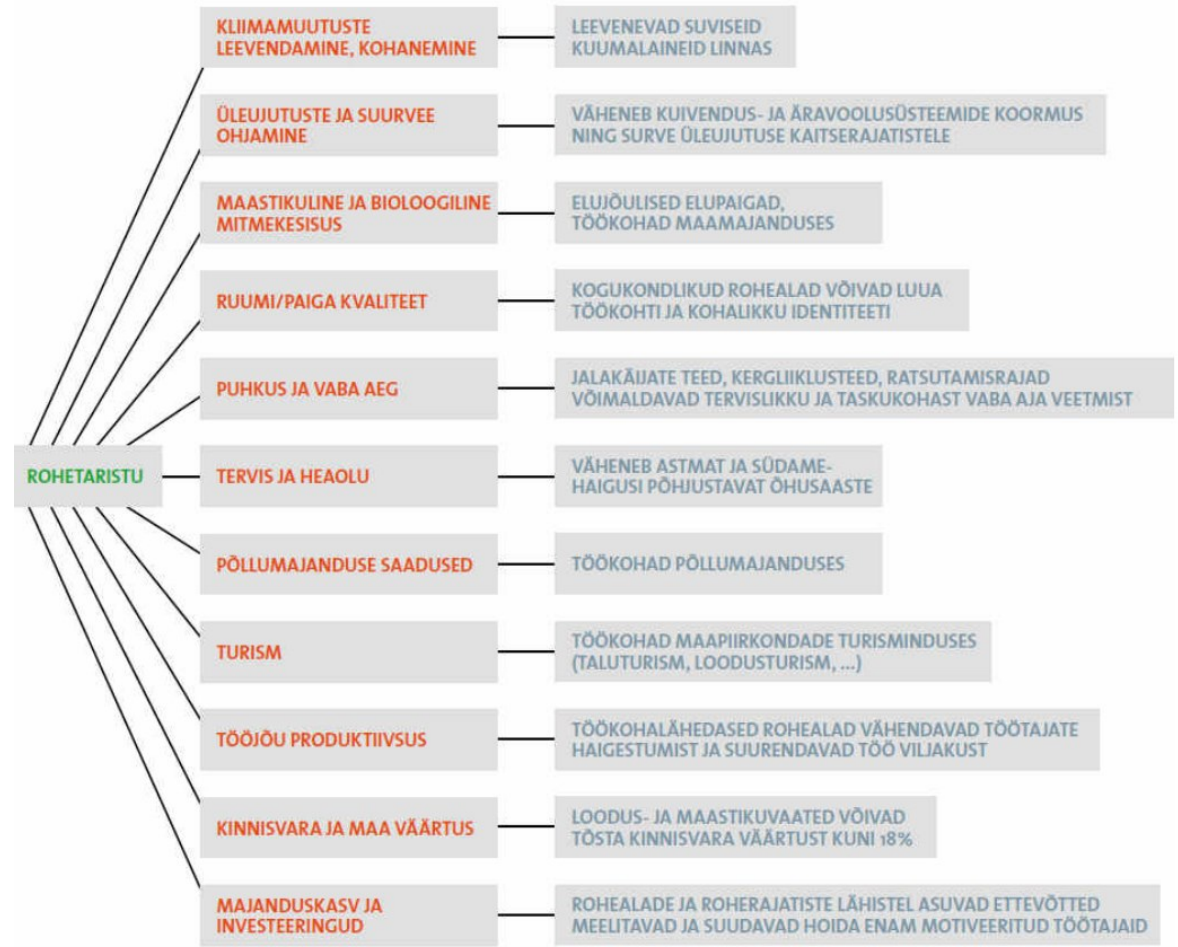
ROHETARISTU

KLIIMAMUUTUSTE LEEVENDAMINE, KOHANEMINE
LEEVENEVAD SUVISEID KUUMALAINEID LINNAS

ÜLEUJUTUSTE JA SUURVEE OHJAMINE
VÄHENEB KUIVENDUS- JA ÄRAVOOLUSÜSTEEMIDE KOORMUS NING SURVE ÜLEUJUTUSE KAITSERAJATISTELE

MAASTIKULINE JA BIOLOOGILINE MITMEKESISUS
ELUJÕULISED ELUPAIGAD, TÖÖKOHAD MAAMAJANDUSES

RUUMI/PAIGA KVALITEET
KOGUKONDLIKUD ROHEALAD VÕIVAD LUUA TÖÖKOHTI JA KOHALIKKU IDENTITEETI

PUHKUS JA VABA AEG
JALAKÄIJATE TEED, KERGLIIKLUSTEED, RATSUTAMISRAJAD VÕIMALDAVAD TERVISLIKKU JA TASKUKOHAST VABA AJA VEETMIST

TERVIS JA HEAOLU
VÄHENEB ASTMAT JA SÜDAMEHAIGUSI PÕHJUSTAVAT ÕHUSAASTE

PÕLLUMAJANDUSE SAADUSED
TÖÖKOHAD PÕLLUMAJANDUSES

TURISM
TÖÖKOHAD MAAPIIRKONDADE TURISMINDUSES (TALUTURISM, LOODUSTURISM, ...)

TÖÖJÕU PRODUKTIIVSUS
TÖÖKOHALÄHEDASED ROHEALAD VÄHENDAVAD TÖÖTAJATE HAIGESTUMIST JA SUURENDAVAD TÖÖ VILJAKUST

KINNISVARA JA MAA VÄÄRTUS
LOODUS- JA MAASTIKUVAATED VÕIVAD TÕSTA KINNISVARA VÄÄRTUST KUNI 18%

MAJANDUSKASV JA INVESTEERINGUD
ROHEALADE JA ROHERAJATISTE LÄHISTEL ASUVAD ETTEVÕTTED MEELITAVAD JA SUUDAVAD HOIDA ENAM MOTIVEERITUD TÖÖTAJAID